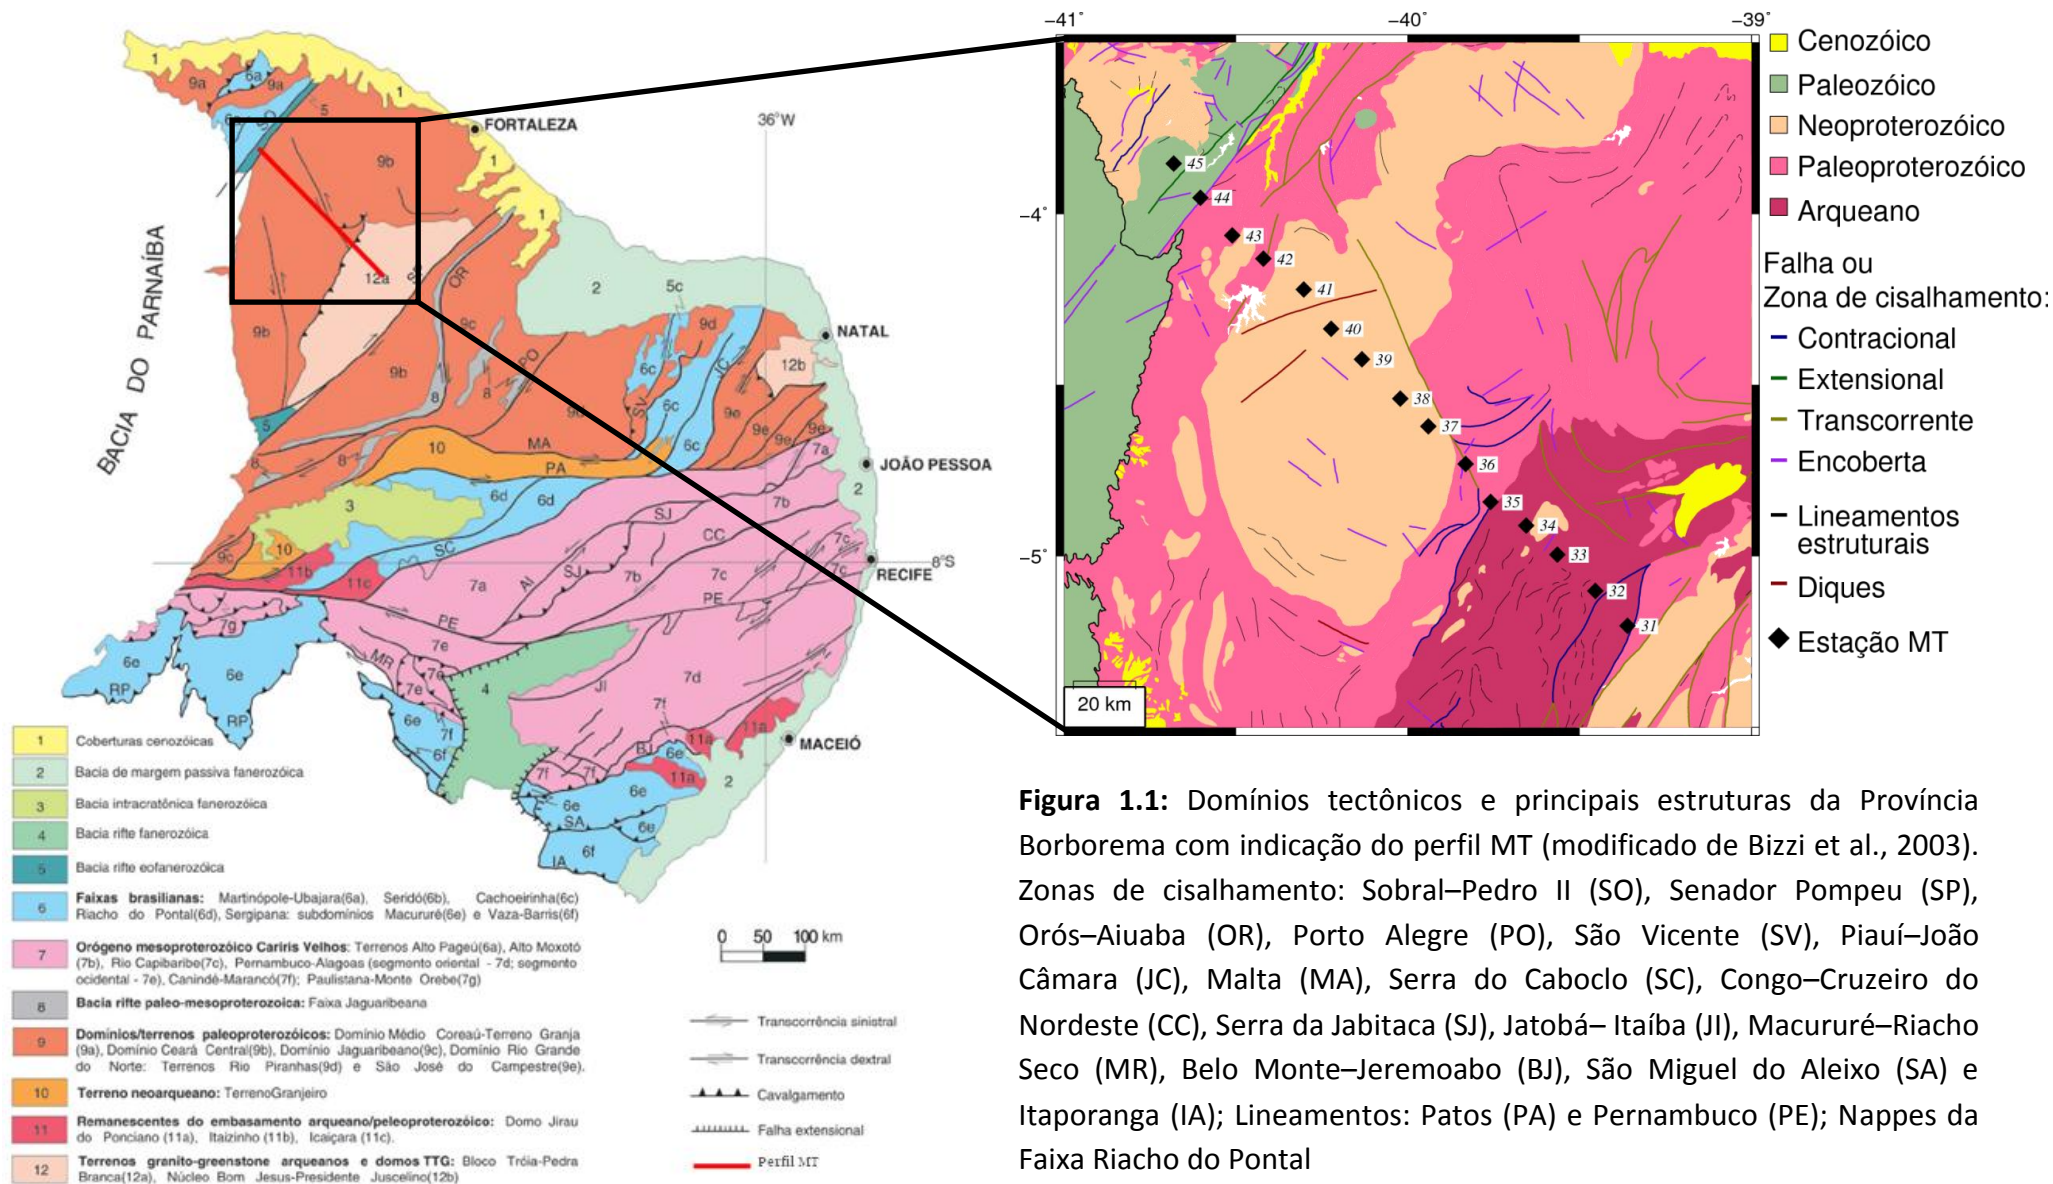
1 9a 6a 9a 5 FORTALEZA 36°W 9b 1 1 12a OR 2 5c 9b 9c NATAL 9b PO 9d 12b 6c SV JC 5 8 8 9e 6c 9e 9e 8 10 MA 6c 9e 7a JOÃO PESSOA PA 2 3 6d 6d 7b SJ CC 10 SC 9c 11b 11c 7a AI SJ 7b 7c 7c RECIFE 8°S PE 7g 7e 6e 6e MR 7e 4 JI 7d RP RP 6e 7f 7f 11a BJ 6e 11a MACEIÓ 6f 7f 11a 6e 2 6e SA 6e IA 6f

BACIA DO PARNAÍBA

| | |
|---|---|
| 1 | Coberturas cenozóicas |
| 2 | Bacia de margem passiva fanerozóica |
| 3 | Bacia intracratônica fanerozóica |
| 4 | Bacia rifte fanerozóica |
| 5 | Bacia rifte eofanerozóica |
| 6 | Faixas brasilianas: Martinópole-Ubajara(6a), Seridó(6b), Cachoeirinha(6c) Riacho do Pontal(6d), Sergipana: subdomínios Macururé(6e) e Vaza-Barris(6f) |
| 7 | Orógeno mesoproterozóico Cariris Velhos: Terrenos Alto Pageú(6a), Alto Moxotó (7b), Rio Capibaribe(7c), Pernambuco-Alagoas (segmento oriental - 7d; segmento ocidental - 7e), Canindé-Marancó(7f); Paulistana-Monte Orebe(7g) |
| 8 | Bacia rifte paleo-mesoproterozoica: Faixa Jaguaribeana |
| 9 | Domínios/terrenos paleoproterozóicos: Domínio Médio Coreaú-Terreno Granja (9a), Domínio Ceará Central(9b), Domínio Jaguaribeano(9c), Domínio Rio Grande do Norte: Terrenos Rio Piranhas(9d) e São José do Campestre(9e). |
| 10 | Terreno neoarqueano: TerrenoGranjeiro |
| 11 | Remanescentes do embasamento arqueano/peleoproterozóico: Domo Jirau do Ponciano (11a), Itaizinho (11b), Icaiçara (11c). |
| 12 | Terrenos granito-greenstone arqueanos e domos TTG: Bloco Tróia-Pedra Branca(12a), Núcleo Bom Jesus-Presidente Juscelino(12b) |

0 50 100 km

Transcorrência sinistral
Transcorrência dextral
Cavalgamento
Falha extensional
Perfil MT

−41° −40° −39° −4° −5°
45 44 43 42 41 40 39 38 37 36 35 34 33 32 31
20 km

Cenozóico
Paleozóico
Neoproterozóico
Paleoproterozóico
Arqueano
Falha ou Zona de cisalhamento:
Contracional
Extensional
Transcorrente
Encoberta
Lineamentos estruturais
Diques
Estação MT

Figura 1.1: Domínios tectônicos e principais estruturas da Província Borborema com indicação do perfil MT (modificado de Bizzi et al., 2003). Zonas de cisalhamento: Sobral–Pedro II (SO), Senador Pompeu (SP), Orós–Aiuaba (OR), Porto Alegre (PO), São Vicente (SV), Piauí–João Câmara (JC), Malta (MA), Serra do Caboclo (SC), Congo–Cruzeiro do Nordeste (CC), Serra da Jabitaca (SJ), Jatobá– Itaíba (JI), Macururé–Riacho Seco (MR), Belo Monte–Jeremoabo (BJ), São Miguel do Aleixo (SA) e Itaporanga (IA); Lineamentos: Patos (PA) e Pernambuco (PE); Nappes da Faixa Riacho do Pontal